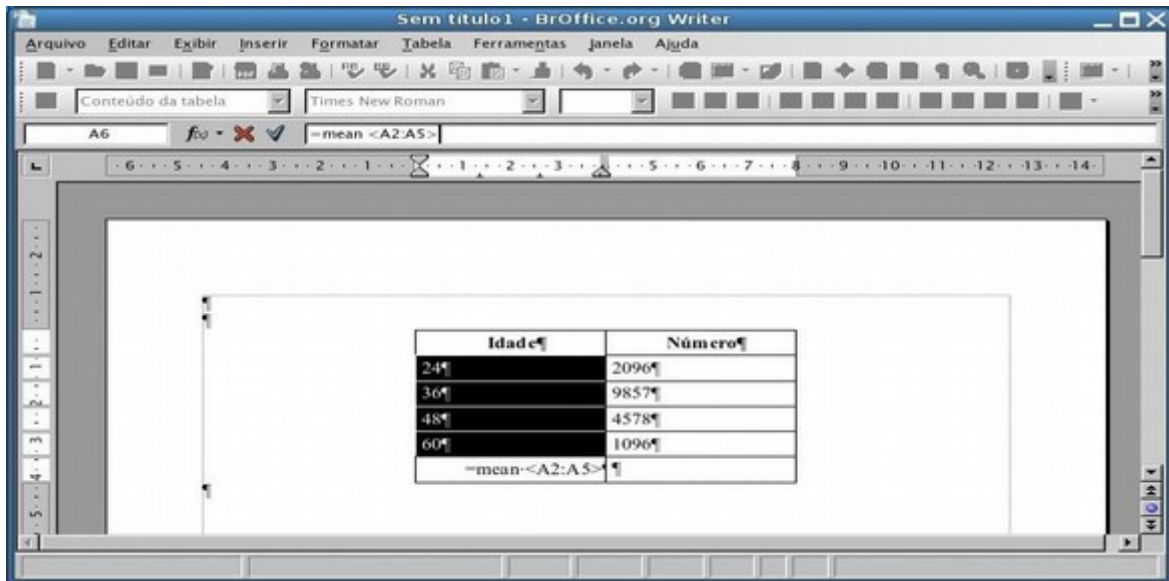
Sem título1 - BrOffice.org Writer

Arquivo Editar Exibir Inserir Formatar Tabela Ferramentas Janela Ajuda

Conteúdo da tabela | Times New Roman

A6 | $f(x)$ | =mean <A2:A5>

·6· ·5· ·4· ·3· ·2· ·1· ·1· ·2· ·3· ·4· ·5· ·6· ·7· ·8· ·9· ·10· ·11· ·12· ·13· ·14·

¶
¶

| Idade¶ | Número¶ |
|---|---|
| 24¶ | 2096¶ |
| 36¶ | 9857¶ |
| 48¶ | 4578¶ |
| 60¶ | 1096¶ |
| =mean <A2:A5>¶ | ¶ |

¶